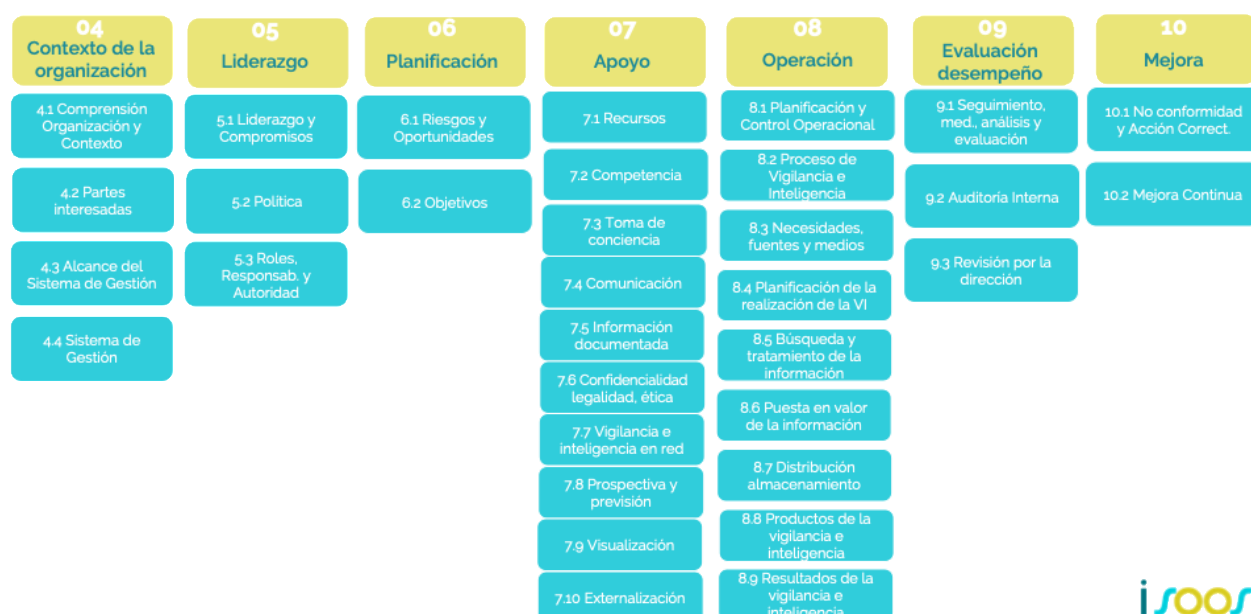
04
Contexto de la organización

4.1 Comprensión Organización y Contexto

4.2 Partes interesadas

4.3 Alcance del Sistema de Gestión

4.4 Sistema de Gestión

05
Liderazgo

5.1 Liderazgo y Compromisos

5.2 Política

5.3 Roles, Responsab. y Autoridad

06
Planificación

6.1 Riesgos y Oportunidades

6.2 Objetivos

07
Apoyo

7.1 Recursos

7.2 Competencia

7.3 Toma de conciencia

7.4 Comunicación

7.5 Información documentada

7.6 Confidencialidad legalidad, ética

7.7 Vigilancia e inteligencia en red

7.8 Prospectiva y previsión

7.9 Visualización

7.10 Externalización

08
Operación

8.1 Planificación y Control Operacional

8.2 Proceso de Vigilancia e Inteligencia

8.3 Necesidades, fuentes y medios

8.4 Planificación de la realización de la VI

8.5 Búsqueda y tratamiento de la información

8.6 Puesta en valor de la información

8.7 Distribución almacenamiento

8.8 Productos de la vigilancia e inteligencia

8.9 Resultados de la vigilancia e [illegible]

09
Evaluación desempeño

9.1 Seguimiento, med., análisis y evaluación

9.2 Auditoría Interna

9.3 Revisión por la dirección

10
Mejora

10.1 No conformidad y Acción Correct.

10.2 Mejora Continua

isoo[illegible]